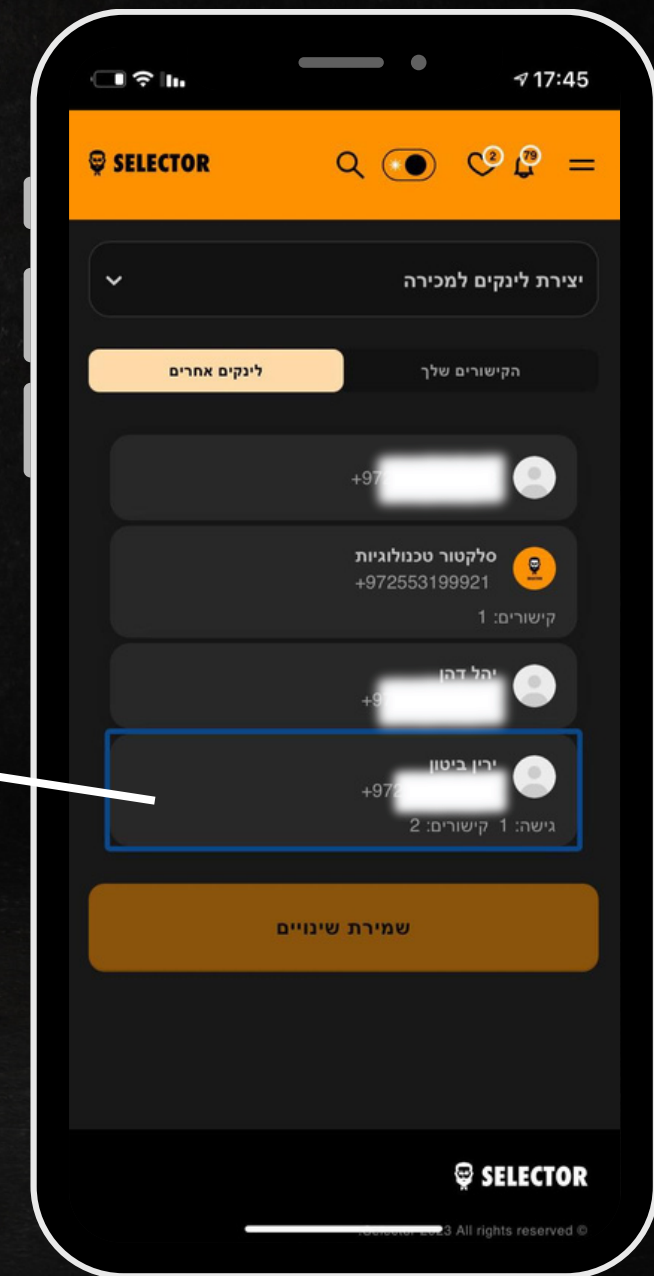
17:45

SELECTOR

2 79

יצירת לינקים למכירה

לינקים אחרים
הקישורים שלך

+97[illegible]

סלקטור טכנולוגיות
+972553199921
קישורים: 1

יהל דהן
+9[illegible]

ירין ביטון
+972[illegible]
גישה: 1 קישורים: 2

שמירת שינויים

SELECTOR

Selector 2023 All rights reserved ©